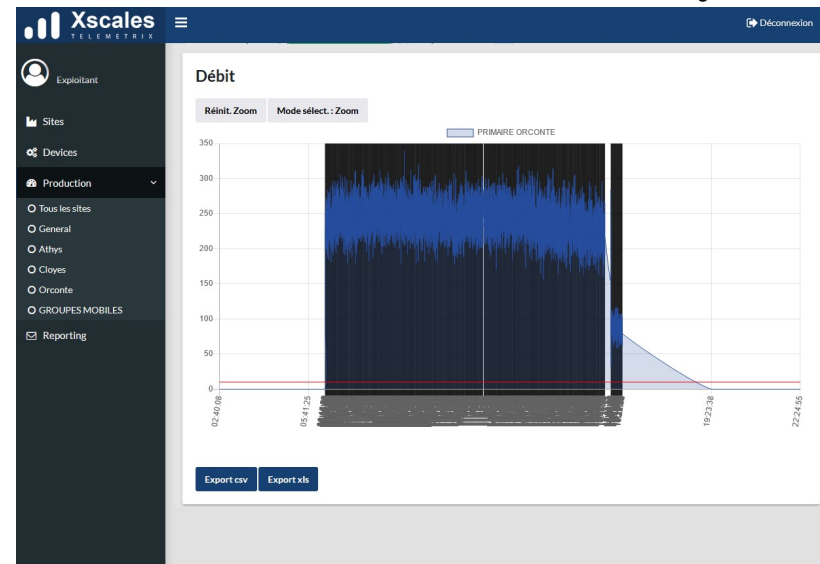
Xscales
TELEMETRIX

Déconnexion

Exploitant

Sites

Devices

Production

Tous les sites

General

Athys

Cloyes

Orconte

GROUPES MOBILES

Reporting

Débit

Réinit. Zoom

Mode sélect. : Zoom

PRIMAIRE ORCONTE

350
300
250
200
150
100
50
0

02:40:08
05:41:25
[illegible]
19:23:38
22:24:55

Export csv

Export xls